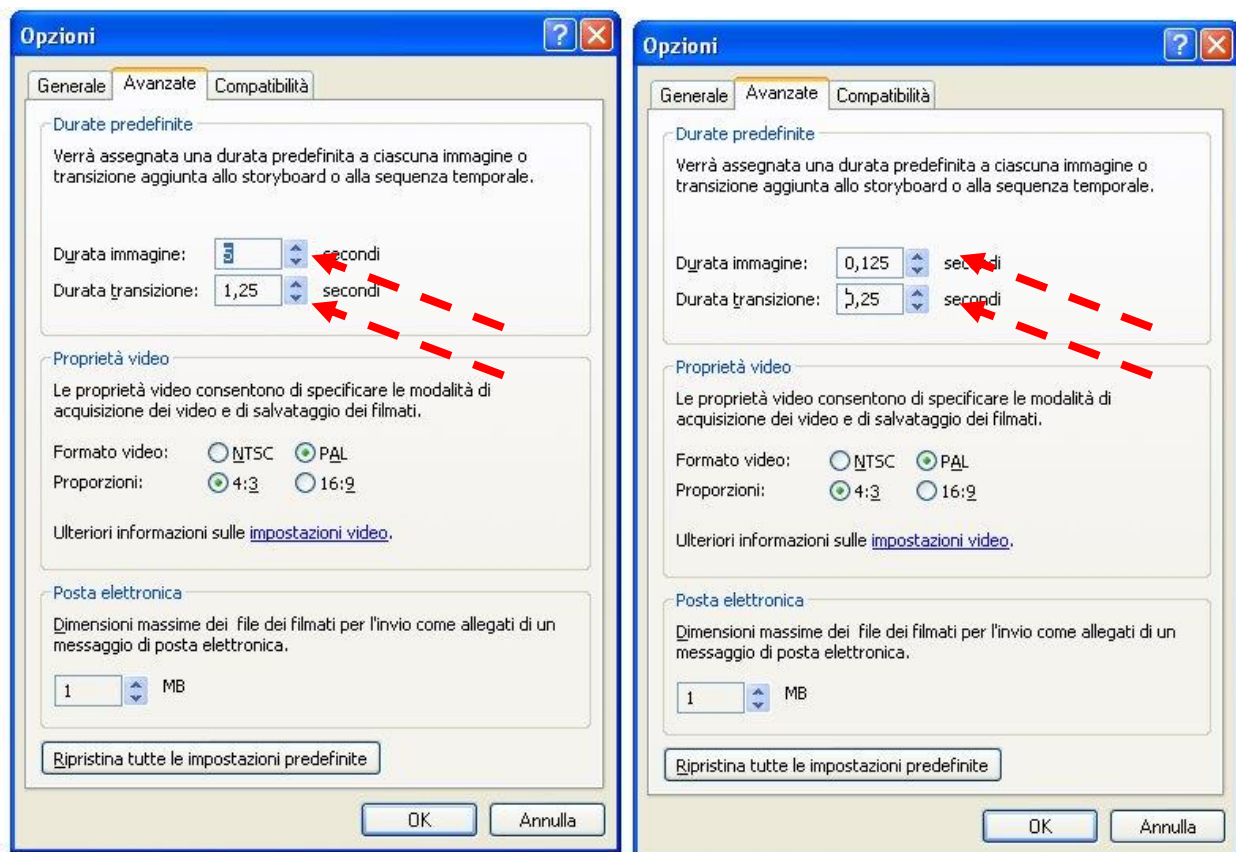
Opzioni

Generale | Avanzate | Compatibilità

Durate predefinite

Verrà assegnata una durata predefinita a ciascuna immagine o transizione aggiunta allo storyboard o alla sequenza temporale.

Durata immagine: 5 secondi
Durata transizione: 1,25 secondi

Proprietà video

Le proprietà video consentono di specificare le modalità di acquisizione dei video e di salvataggio dei filmati.

Formato video: NTSC PAL
Proporzioni: 4:3 16:9

Ulteriori informazioni sulle impostazioni video.

Posta elettronica

Dimensioni massime dei file dei filmati per l'invio come allegati di un messaggio di posta elettronica.

1 MB

Ripristina tutte le impostazioni predefinite

OK Annulla

Opzioni

Generale | Avanzate | Compatibilità

Durate predefinite

Verrà assegnata una durata predefinita a ciascuna immagine o transizione aggiunta allo storyboard o alla sequenza temporale.

Durata immagine: 0,125 secondi
Durata transizione: 0,25 secondi

Proprietà video

Le proprietà video consentono di specificare le modalità di acquisizione dei video e di salvataggio dei filmati.

Formato video: NTSC PAL
Proporzioni: 4:3 16:9

Ulteriori informazioni sulle impostazioni video.

Posta elettronica

Dimensioni massime dei file dei filmati per l'invio come allegati di un messaggio di posta elettronica.

1 MB

Ripristina tutte le impostazioni predefinite

OK Annulla